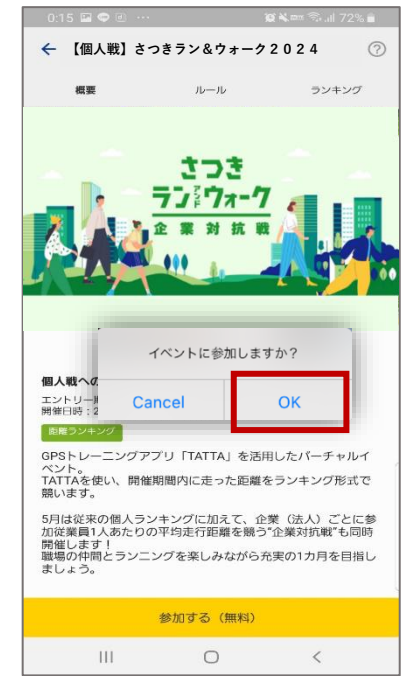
0:15 72%

← 【個人戦】さつきラン＆ウォーク２０２４ ?

概要 ルール ランキング

さつき ラン アンド ウォーク 企業対抗戦

イベントに参加しますか？

Cancel OK

個人戦への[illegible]
エントリー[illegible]
開催日時：2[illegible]

距離ランキング

GPSトレーニングアプリ「TATTA」を活用したバーチャルイベント。
TATTAを使い、開催期間内に走った距離をランキング形式で競います。

5月は従来の個人ランキングに加えて、企業（法人）ごとに参加従業員1人あたりの平均走行距離を競う"企業対抗戦"も同時開催します！
職場の仲間とランニングを楽しみながら充実の1カ月を目指しましょう。

参加する（無料）